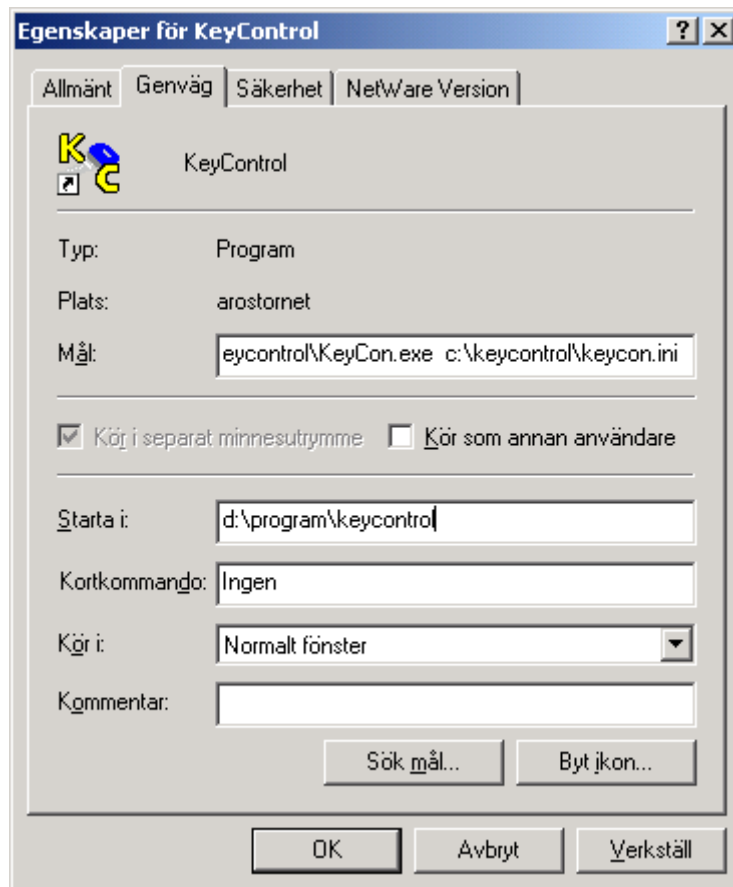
Egenskaper för KeyControl

?

×

Allmänt

Genväg

Säkerhet

NetWare Version

KC

KeyControl

Typ:
Program

Plats:
arostornet

Mål:
eycontrol\KeyCon.exe c:\keycontrol\keycon.ini

Kör i separat minnesutrymme

Kör som annan användare

Starta i:
d:\program\keycontrol

Kortkommando:
Ingen

Kör i:
Normalt fönster

Kommentar:

Sök mål...

Byt ikon...

OK

Avbryt

Verkställ